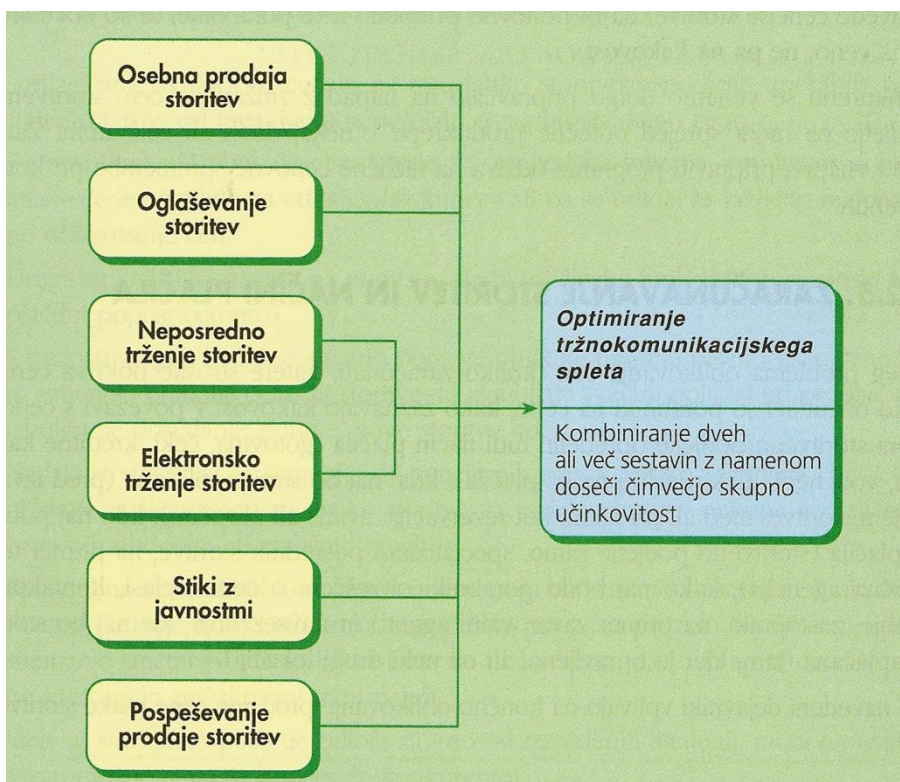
Osebna prodaja storitev

Oglaševanje storitev

Neposredno trženje storitev

Elektronsko trženje storitev

Stiki z javnostmi

Pospeševanje prodaje storitev

*Optimiranje tržnokomunikacijskega spleta*

Kombiniranje dveh ali več sestavin z namenom doseči čimvečjo skupno učinkovitost